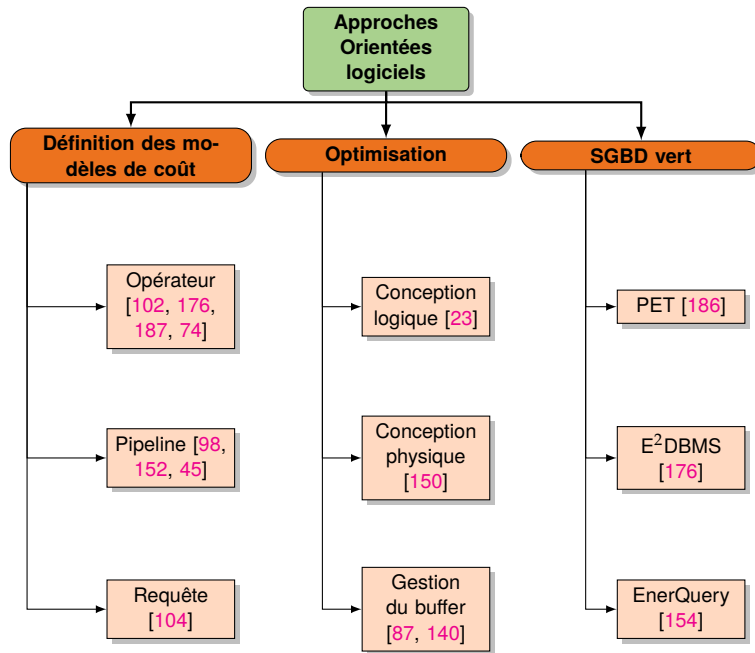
Approches Orientées logiciels

Définition des modèles de coût

Opérateur [102, 176, 187, 74]

Pipeline [98, 152, 45]

Requête [104]

Optimisation

Conception logique [23]

Conception physique [150]

Gestion du buffer [87, 140]

SGBD vert

PET [186]

E$^2$DBMS [176]

EnerQuery [154]